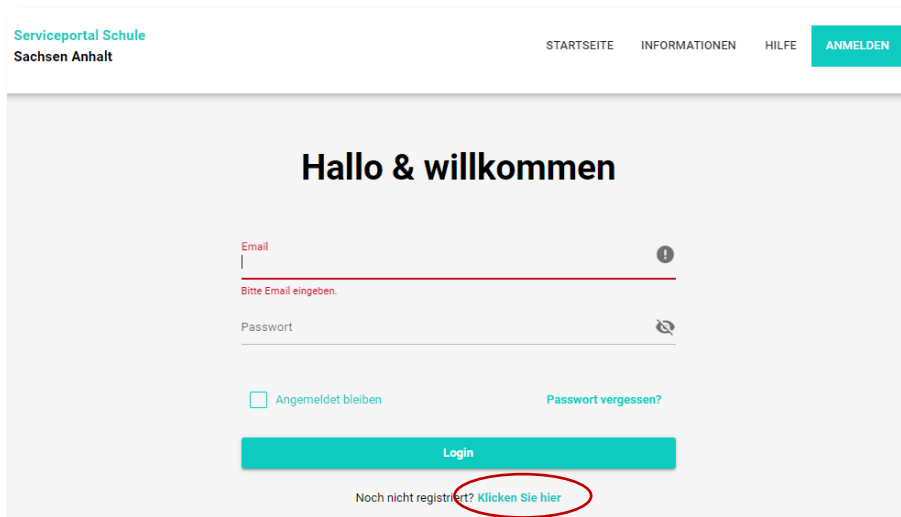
Serviceportal Schule
Sachsen Anhalt

STARTSEITE INFORMATIONEN HILFE ANMELDEN

Hallo & willkommen

Email

Bitte Email eingeben.

Passwort

Angemeldet bleiben

Passwort vergessen?

Login

Noch nicht registriert? Klicken Sie hier